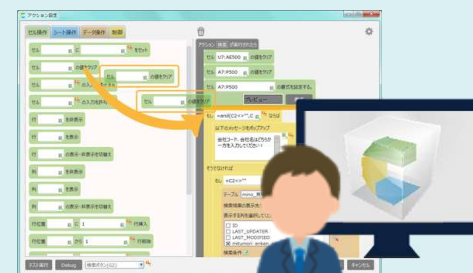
アクション設定

セル操作 シート操作 データ操作 制御

セル をセット
セル の値をクリア
セル の入力を許可
セル の値をクリア
セル の値をクリア
行 を非表示
行 を表示
行 の表示・非表示を切り替え
列 を非表示
列 を表示
列 の表示・非表示を切り替え
行位置 に 1 行挿入
行位置 から 1 行削除

アクション 編集 ボタン時のアクション
セル U7:AE500 の値をクリア
セル A7:P500 の値をクリア
セル A7:P500 の値を更新する
プレビュー
もし =AND(C2<>"",C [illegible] ならば
以下のメッセージをポップアップ
会社コード、会社名などを入力
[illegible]
もう一度ならば
もし =C2<>""
テーブル mms_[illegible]
検索結果の表示 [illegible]
表示する列を選択してください
ID
LAST_UPDATER
LAST_MODIFIED
nafumori_enkei

ステップ実行 Debug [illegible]
キャンセル